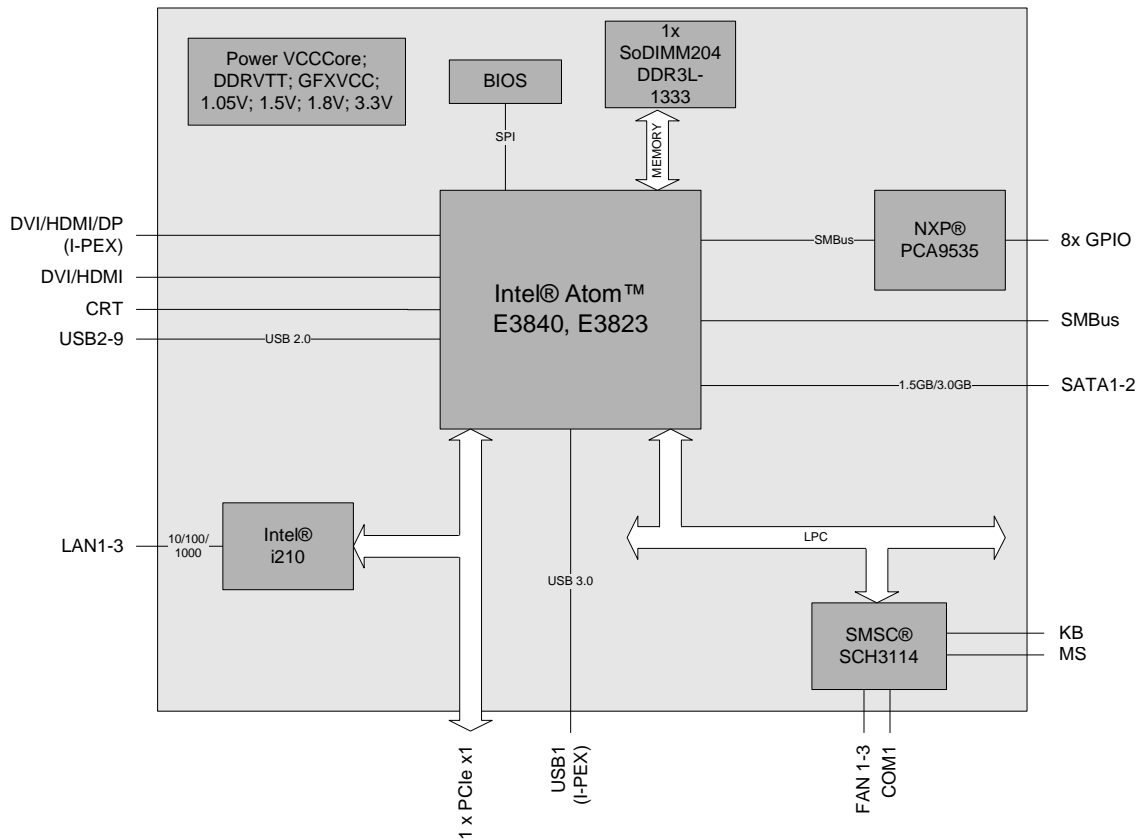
Power VCCCore; DDRVTT; GFXVCC; 1.05V; 1.5V; 1.8V; 3.3V

BIOS

SPI

1x SoDIMM204 DDR3L-1333

MEMORY

DVI/HDMI/DP (I-PEX)

DVI/HDMI

CRT

USB2-9

USB 2.0

Intel® Atom™ E3840, E3823

SMBus

NXP® PCA9535

8x GPIO

SMBus

1.5GB/3.0GB

SATA1-2

LAN1-3

10/100/ 1000

Intel® i210

LPC

USB 3.0

SMSC® SCH3114

KB

MS

1 x PCIe x1

USB1 (I-PEX)

FAN 1-3

COM1